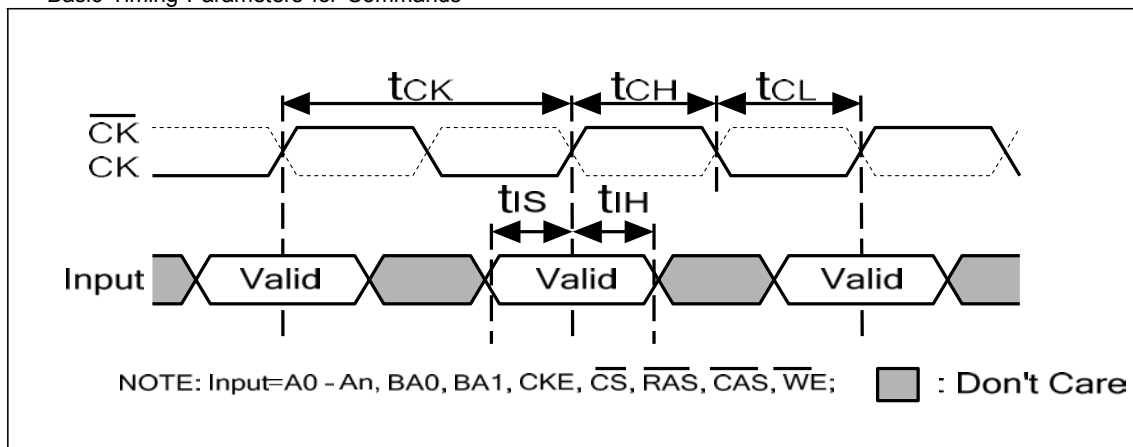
Basic Timing Parameters for Commands

$t_{CK}$ $t_{CH}$ $t_{CL}$

$\overline{CK}$
CK

$t_{IS}$ $t_{IH}$

Input Valid Valid Valid

NOTE: Input=A0 - An, BA0, BA1, CKE, $\overline{CS}$, $\overline{RAS}$, $\overline{CAS}$, $\overline{WE}$; : Don't Care